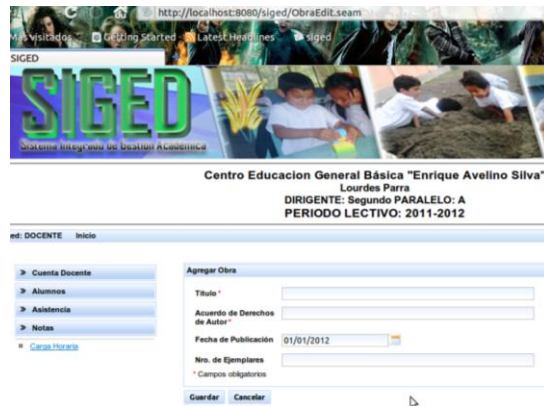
http://localhost:8080/siged/ObraEdit.seam

Mas visitados   Getting Started   Latest Headlines   siged

SIGED

SIGED
Sistema Integrado de Gestion Academica

Centro Educacion General Básica "Enrique Avelino Silva"
Lourdes Parra
DIRIGENTE: Segundo PARALELO: A
PERIODO LECTIVO: 2011-2012

ed: DOCENTE   Inicio

Cuenta Docente
Alumnos
Asistencia
Notas
Carga Horaria

Agregar Obra

Titulo *

Acuerdo de Derechos de Autor *

Fecha de Publicación 01/01/2012

Nro. de Ejemplares

* Campos obligatorios

Guardar   Cancelar